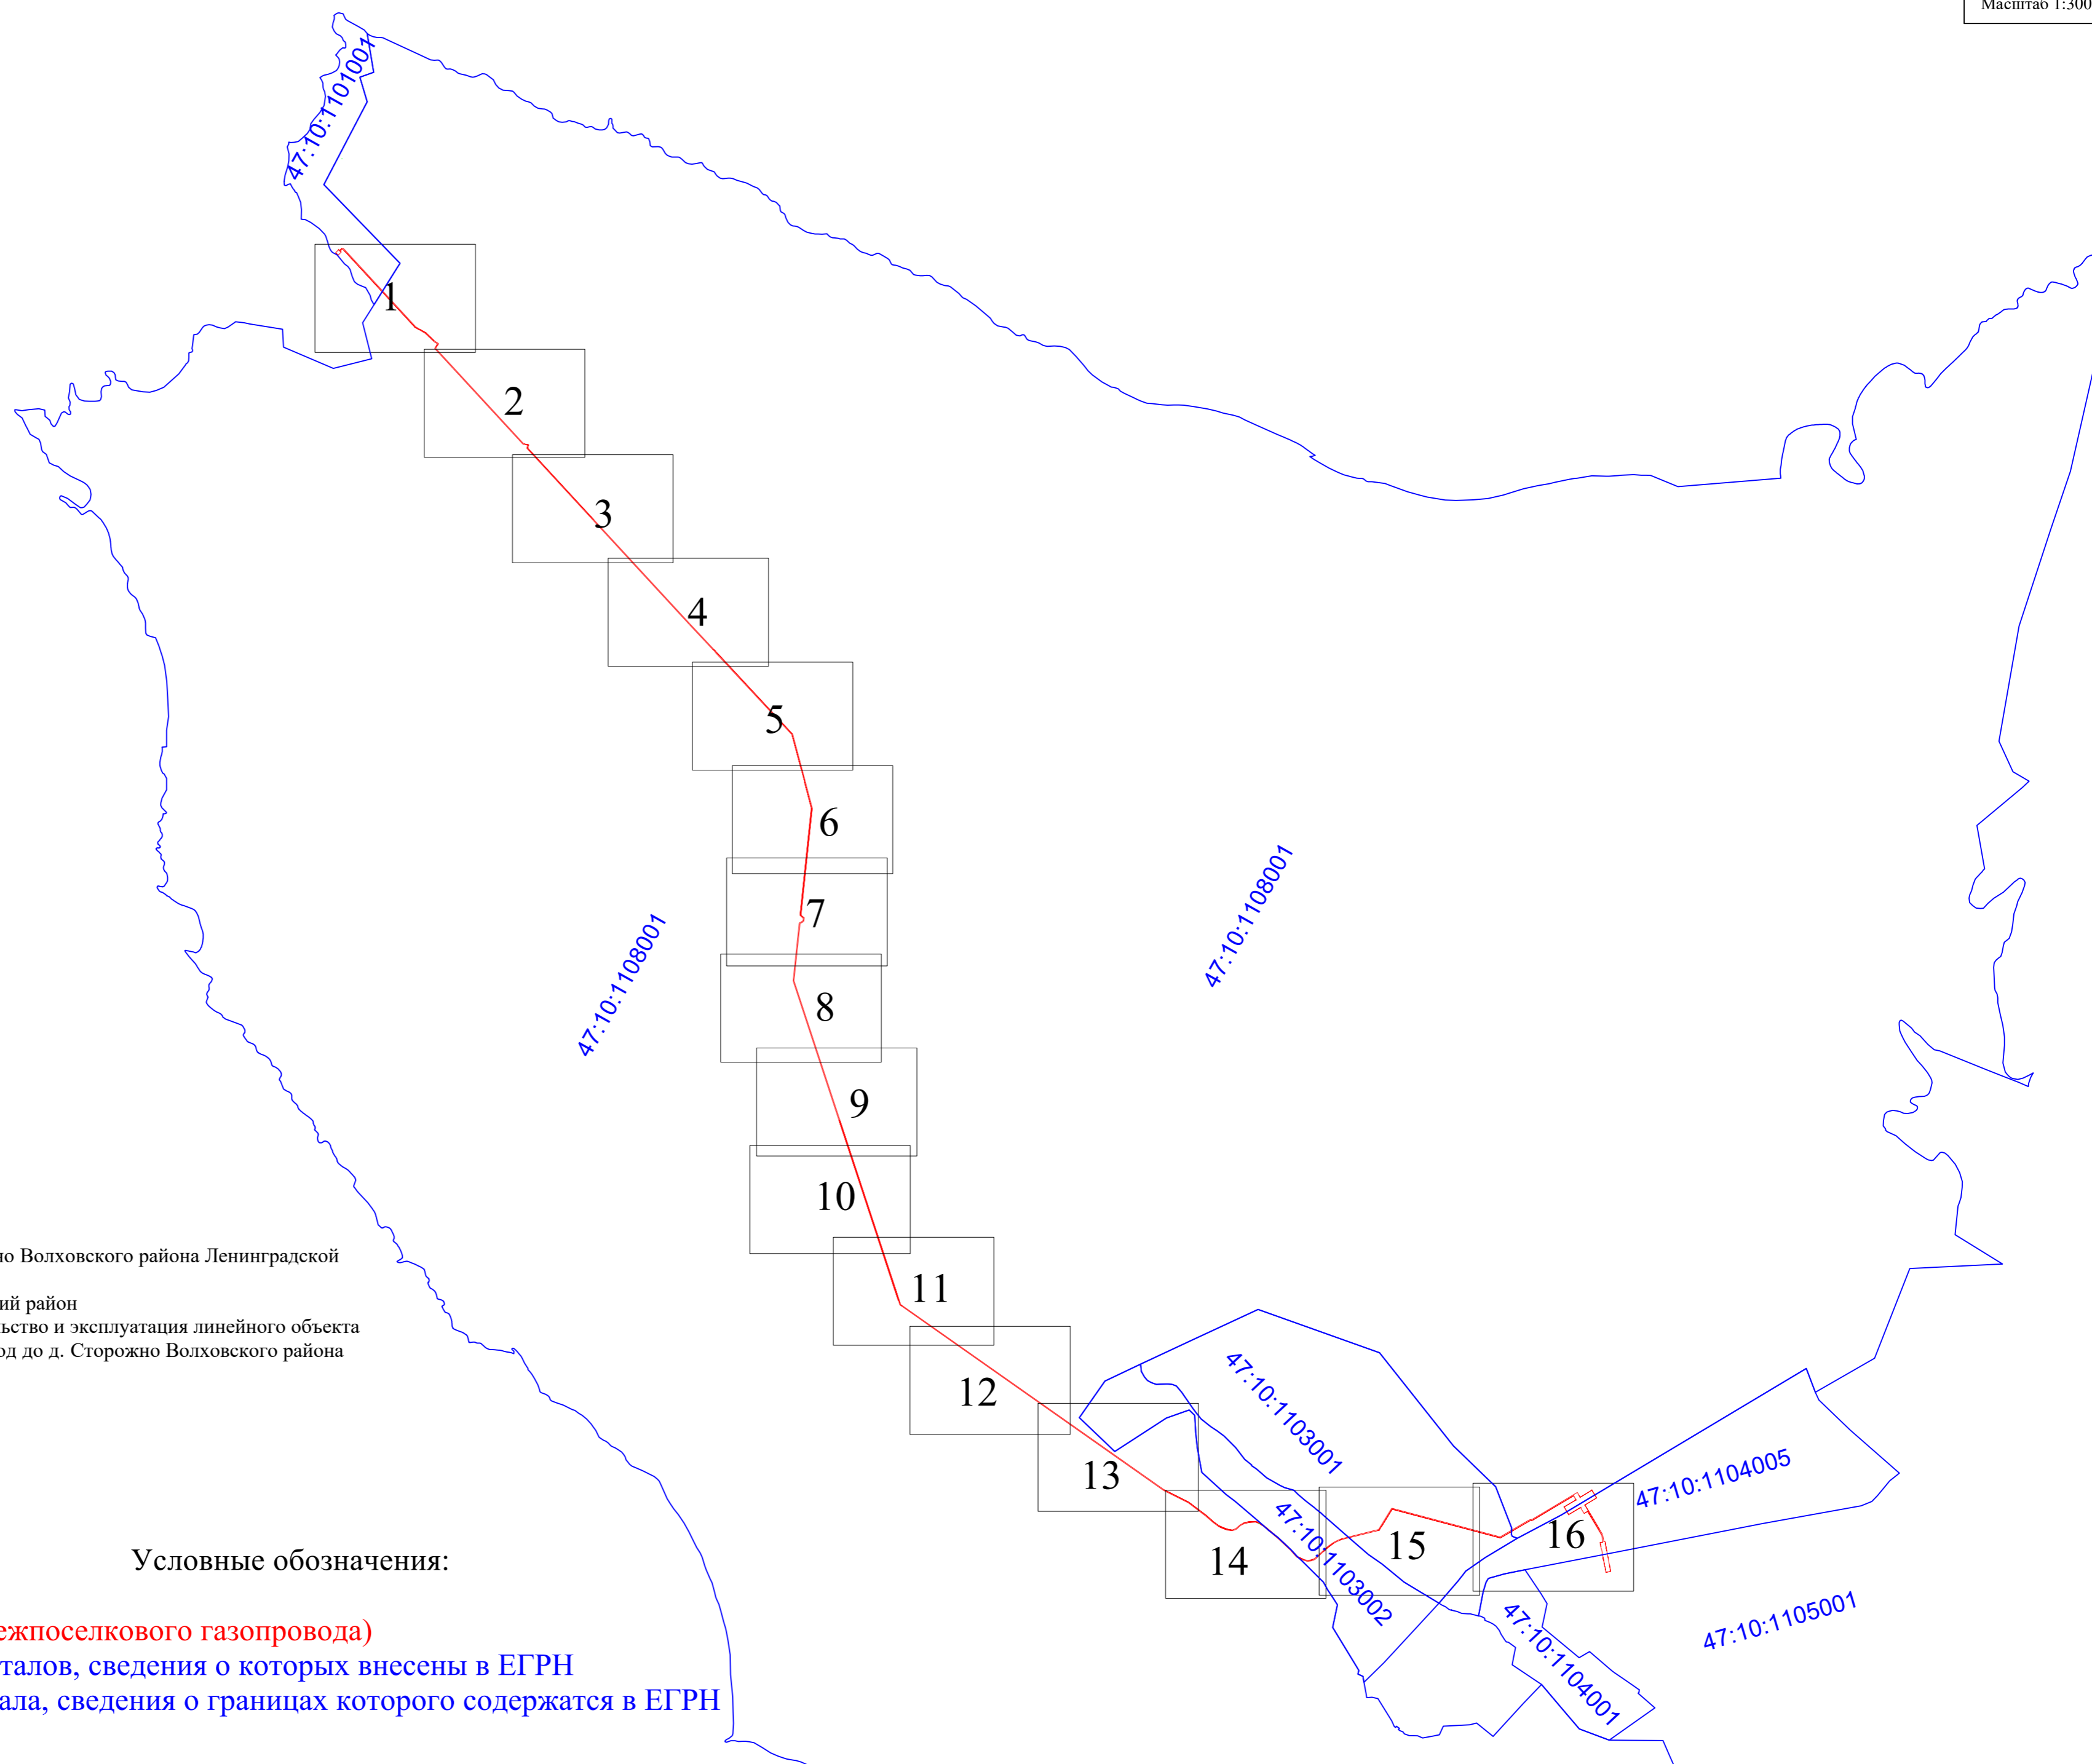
Масштаб 1:300

47:10:1101001

1

2

3

4

5

6

7

8

9

10

11

12

13

14

15

16

47:10:1108001

47:10:1108001

47:10:1103001

47:10:1103002

47:10:1104005

47:10:1104001

47:10:1105001

но Волховского района Ленинградской

ий район

ьство и эксплуатация линейного объекта

од до д. Сторожно Волховского района

Условные обозначения:

ежпоселкового газопровода)

талов, сведения о которых внесены в ЕГРН

ала, сведения о границах которого содержатся в ЕГРН